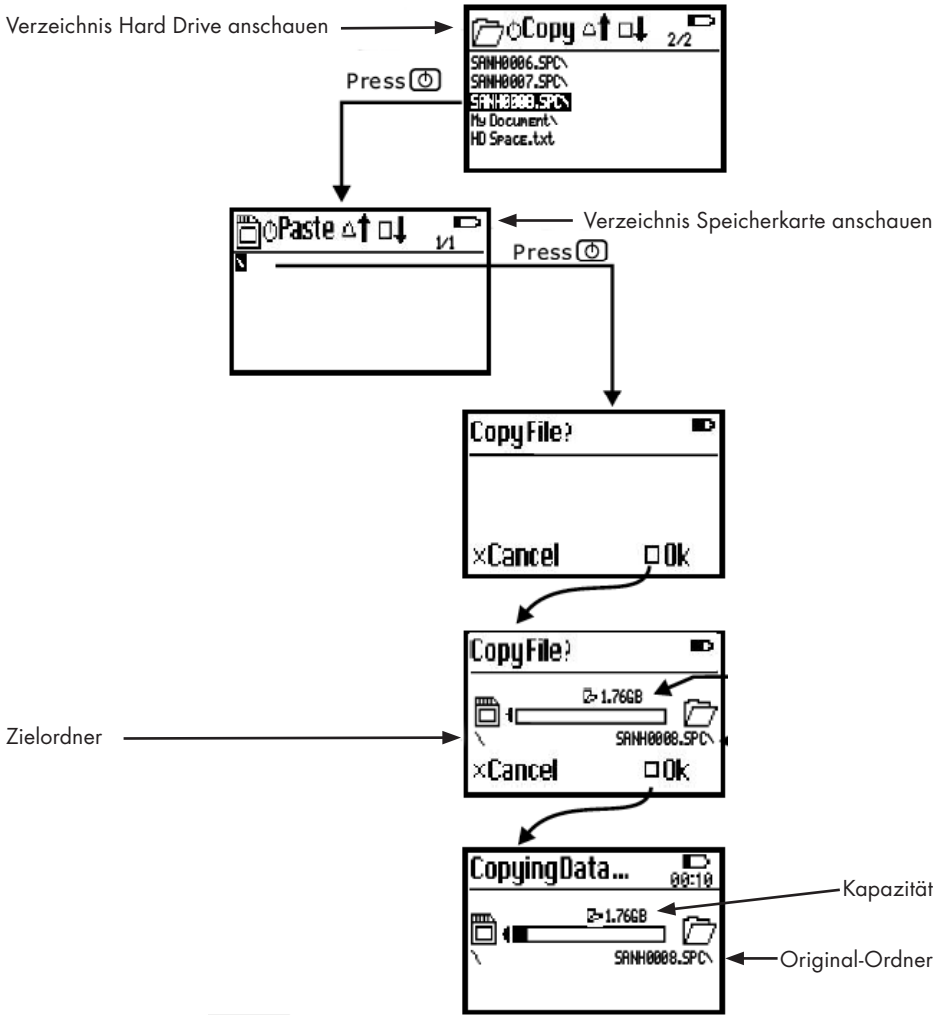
Verzeichnis Hard Drive anschauen

Copy 2/2
SANH0006.SPC\
SANH0007.SPC\
SANH0008.SPC\
My Document\
HD Space.txt

Press

Paste 1/1
\

Verzeichnis Speicherkarte anschauen

Press

Copy File?
×Cancel Ok

Copy File?
1.76GB
\
SANH0008.SPC\
×Cancel Ok

Zielordner

Copying Data... 00:10
1.76GB
\
SANH0008.SPC\

Kapazität

Original-Ordner